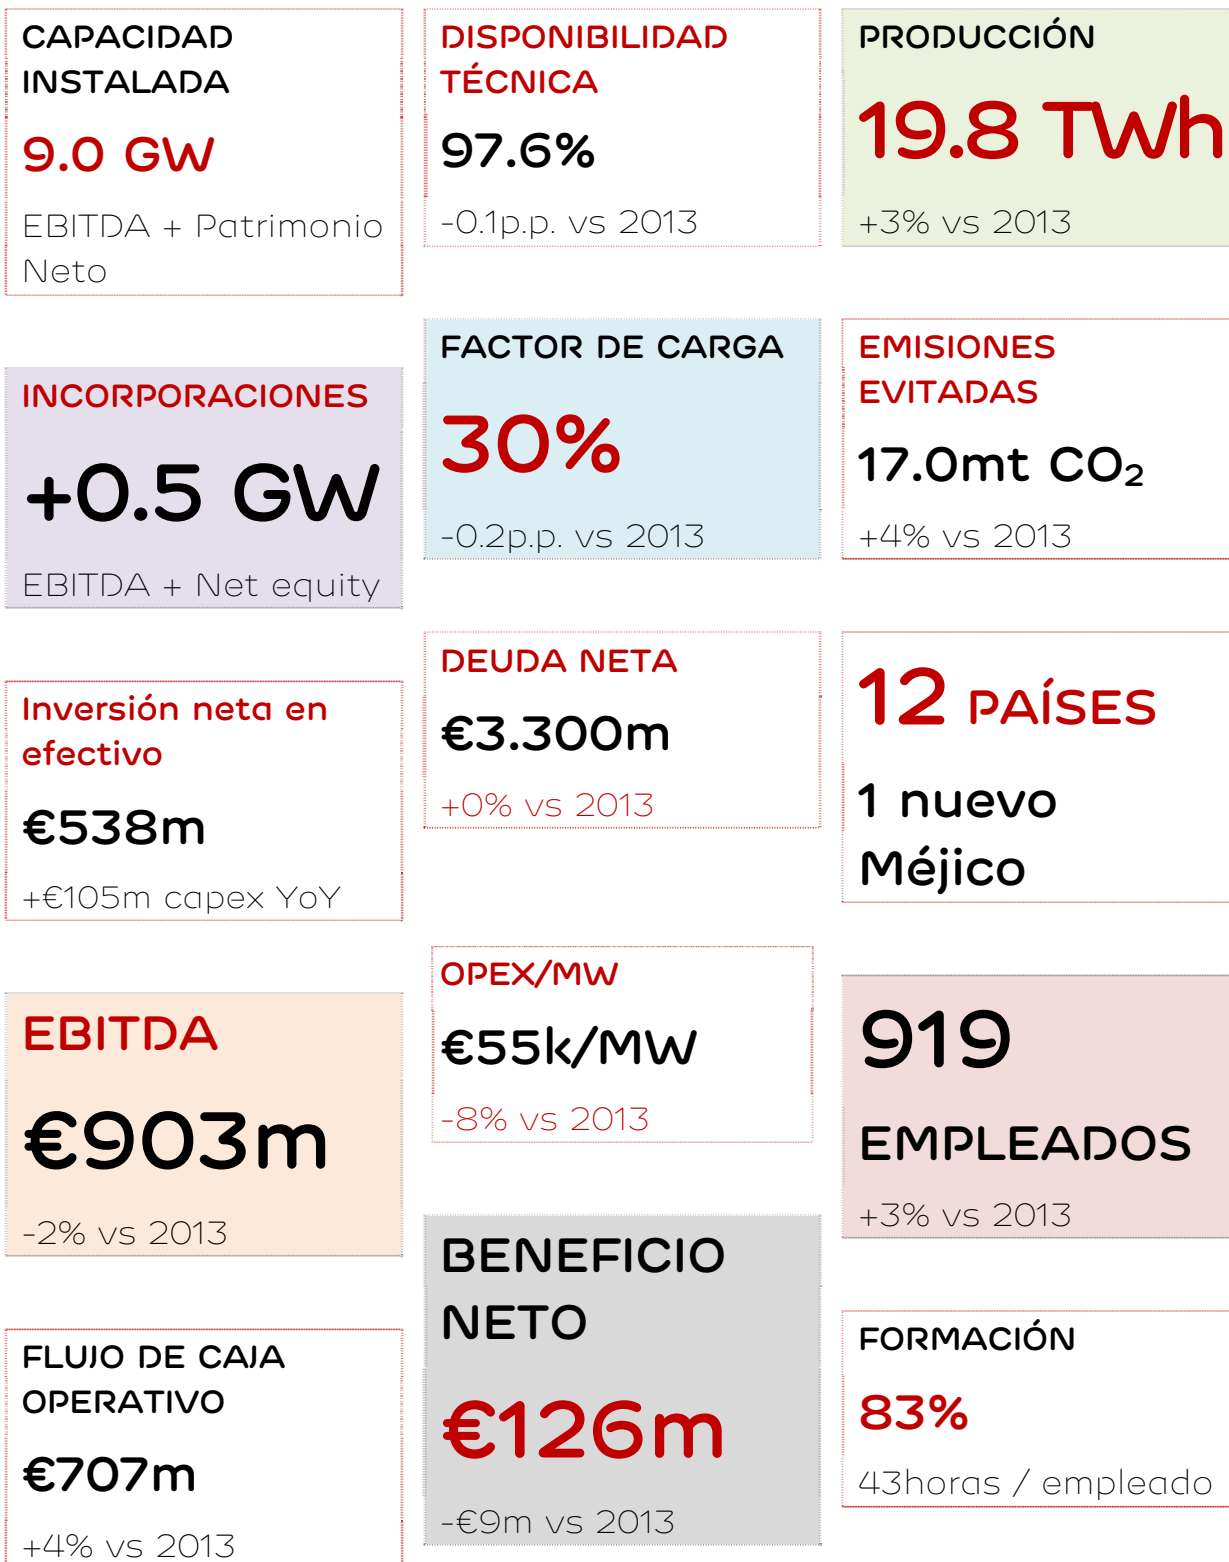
CAPACIDAD INSTALADA

9.0 GW

EBITDA + Patrimonio Neto

DISPONIBILIDAD TÉCNICA

97.6%

-0.1p.p. vs 2013

PRODUCCIÓN

19.8 TWh

+3% vs 2013

INCORPORACIONES

+0.5 GW

EBITDA + Net equity

FACTOR DE CARGA

30%

-0.2p.p. vs 2013

EMISIONES EVITADAS

17.0mt $CO_2$

+4% vs 2013

Inversión neta en efectivo

€538m

+€105m capex YoY

DEUDA NETA

€3.300m

+0% vs 2013

12 PAÍSES

1 nuevo Méjico

EBITDA

€903m

-2% vs 2013

OPEX/MW

€55k/MW

-8% vs 2013

919

EMPLEADOS

+3% vs 2013

FLUJO DE CAJA OPERATIVO

€707m

+4% vs 2013

BENEFICIO NETO

€126m

-€9m vs 2013

FORMACIÓN

83%

43horas / empleado